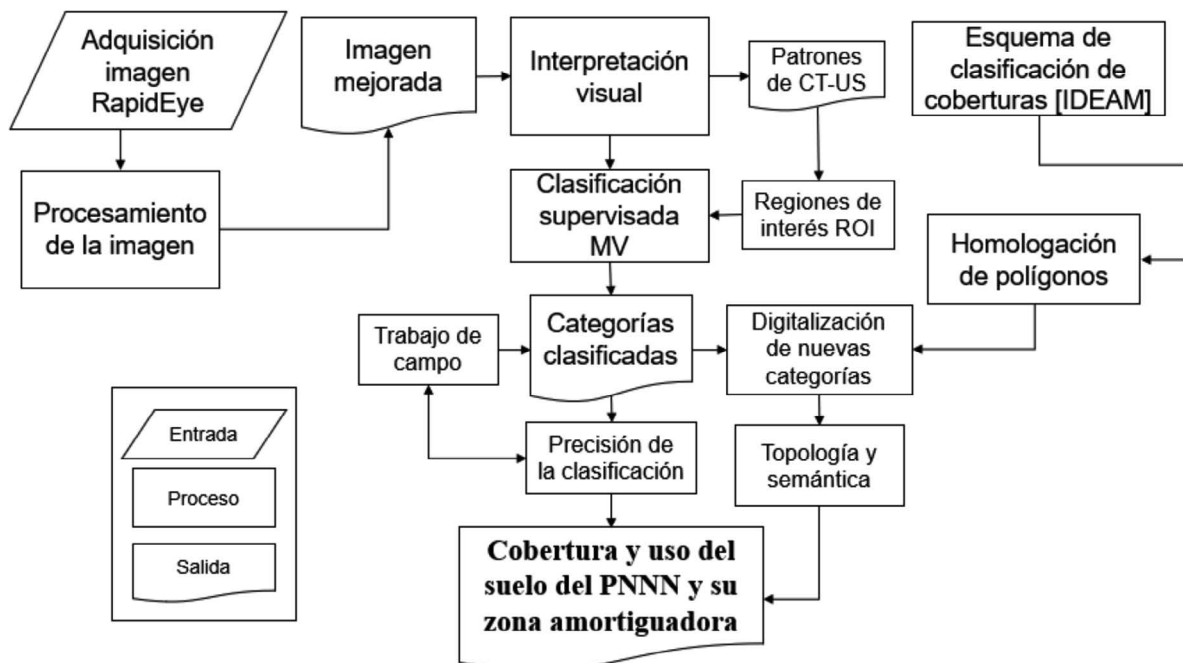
Adquisición imagen RapidEye

Procesamiento de la imagen

Imagen mejorada

Interpretación visual

Patrones de CT-US

Esquema de clasificación de coberturas [IDEAM]

Clasificación supervisada MV

Regiones de interés ROI

Homologación de polígonos

Trabajo de campo

Categorías clasificadas

Digitalización de nuevas categorías

Entrada

Proceso

Salida

Precisión de la clasificación

Topología y semántica

Cobertura y uso del suelo del PNNN y su zona amortiguadora